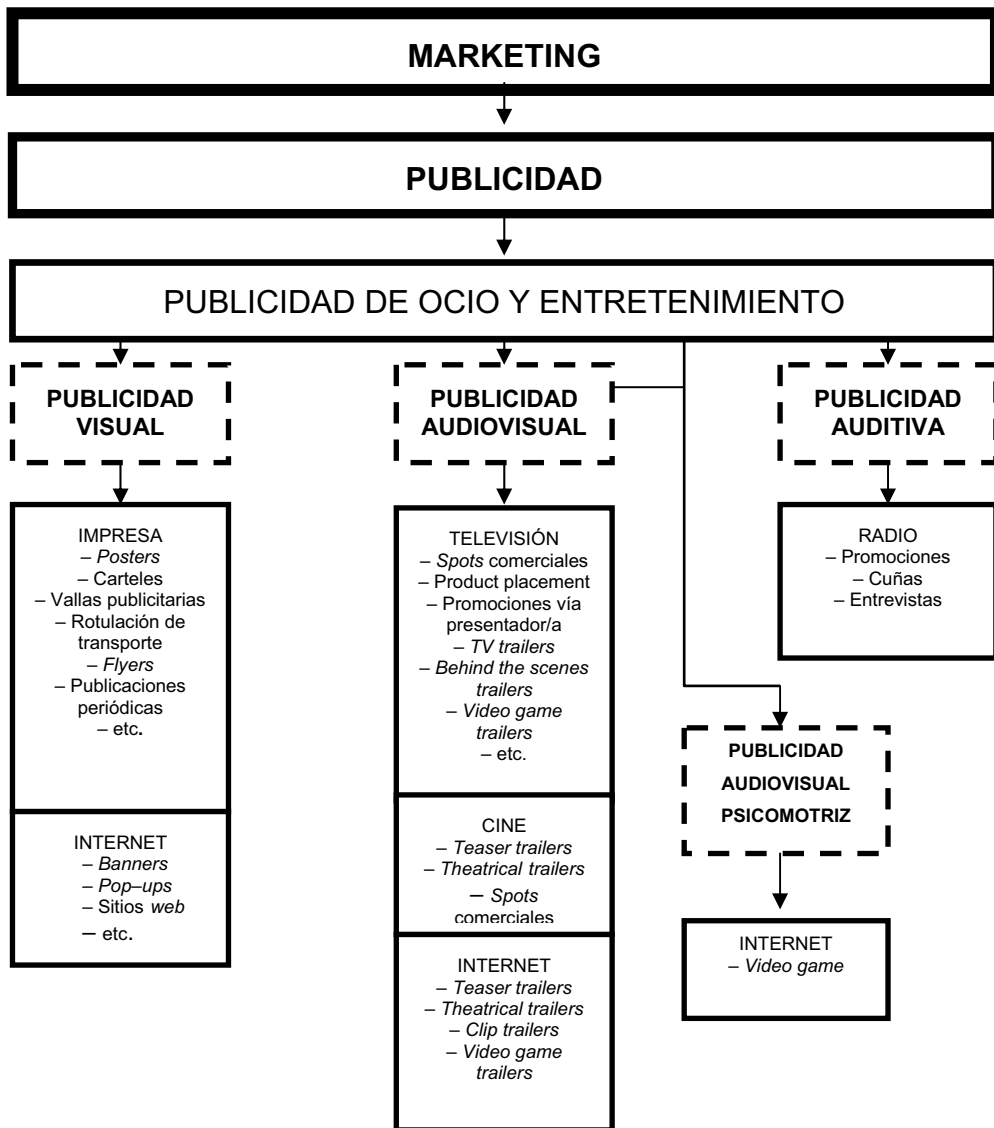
MARKETING

PUBLICIDAD

PUBLICIDAD DE OCIO Y ENTRETENIMIENTO

PUBLICIDAD VISUAL

IMPRESA
– Posters
– Carteles
– Vallas publicitarias
– Rotulación de transporte
– Flyers
– Publicaciones periódicas
– etc.

INTERNET
– Banners
– Pop–ups
– Sitios web
– etc.

PUBLICIDAD AUDIOVISUAL

TELEVISIÓN
– Spots comerciales
– Product placement
– Promociones vía presentador/a
– TV trailers
– Behind the scenes trailers
– Video game trailers
– etc.

CINE
– Teaser trailers
– Theatrical trailers
– Spots comerciales

INTERNET
– Teaser trailers
– Theatrical trailers
– Clip trailers
– Video game trailers

PUBLICIDAD AUDITIVA

RADIO
– Promociones
– Cuñas
– Entrevistas

PUBLICIDAD AUDIOVISUAL PSICOMOTRIZ

INTERNET
– Video game